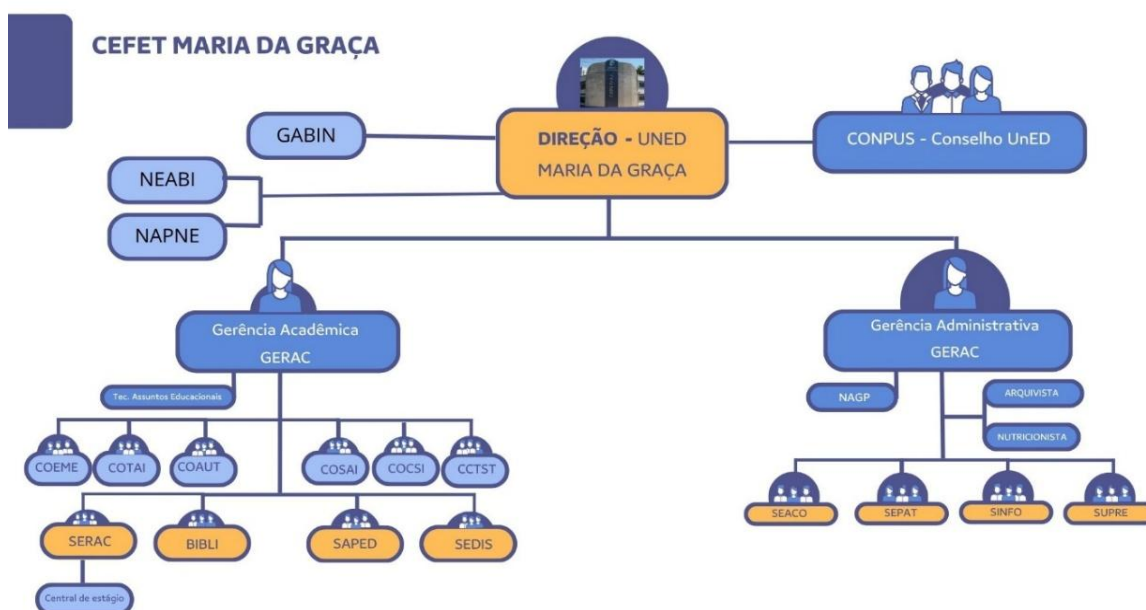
CEFET MARIA DA GRAÇA

GABIN

DIREÇÃO - UNED MARIA DA GRAÇA

CONPUS - Conselho UnED

NEABI

NAPNE

Gerência Acadêmica GERAC

Tec. Assuntos Educacionais

COEME

COTAI

COAUT

COSAI

COCSI

CCTST

SERAC

BIBLI

SAPED

SEDIS

Central de estágio

Gerência Administrativa GERAC

NAGP

ARQUIVISTA

NUTRICIONISTA

SEACO

SEPAT

SINFO

SUPRE